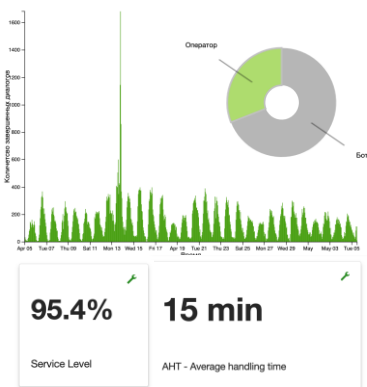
1600
1400
1200
1000
800
600
400
200
0
Количество завершенных диалогов
Apr 05
Tue 07
Thu 09
Sat 11
Mon 13
Wed 15
Fri 17
Apr 19
Tue 21
Thu 23
Sat 25
Mon 27
Wed 29
May
Sun 03
Tue 05
Время

Оператор
Бот

95.4%
Service Level

15 min
AHT - Average handling time